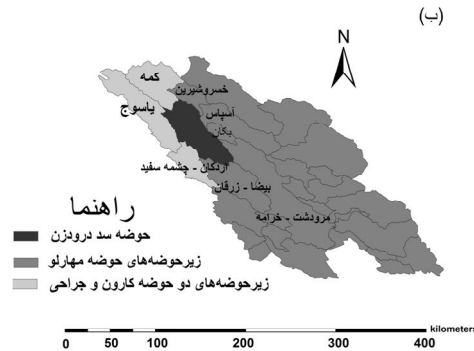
(ب)

N

کمه

خسروشیرین

یاسوج

اسپاس

یکان

اردکان - چشمه سفید

بیضا - زرقان

مرودشت - خرامه

راهنما

حوضه سد درودزن

زیرحوضه‌های حوضه مهارلو

زیرحوضه‌های دو حوضه کارون و جراحی

0 50 100 200 300 400 kilometers